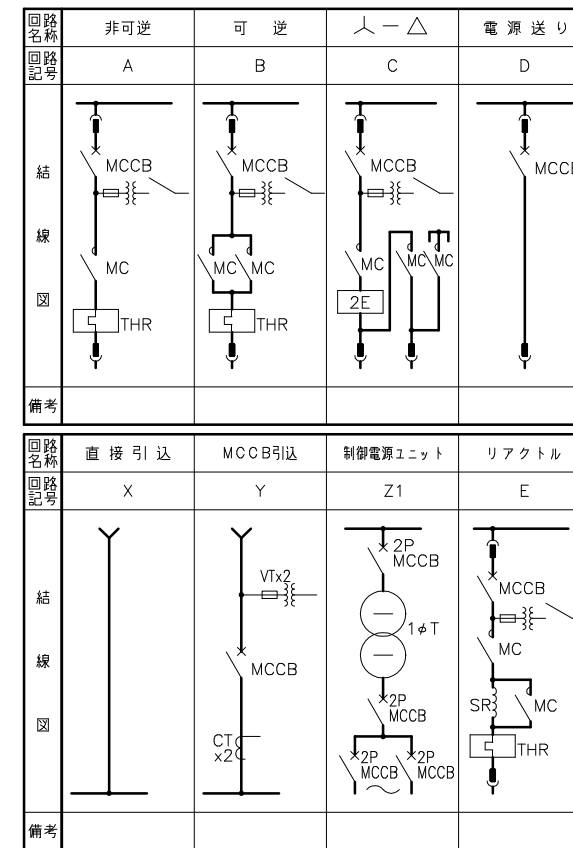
| 回路名称 | 非可逆 | 可逆 | 人一△ | 電源送り |
|---|---|---|---|---|
| 回路記号 | A | B | C | D |
| 結線図 | MCCB MC THR | MCCB MC MC THR | MCCB MC MC MC 2E | MCCI |
| 備考 | | | | |

| 回路名称 | 直接引込 | MCCB引込 | 制御電源ユニット | リアクトル |
|---|---|---|---|---|
| 回路記号 | X | Y | Z1 | E |
| 結線図 | | VTx2 MCCB CT x2 | 2P MCCB $1\phi T$ 2P MCCB 2P MCCB 2P MCCB | MCCB MC SR MC THR |
| 備考 | | | | |